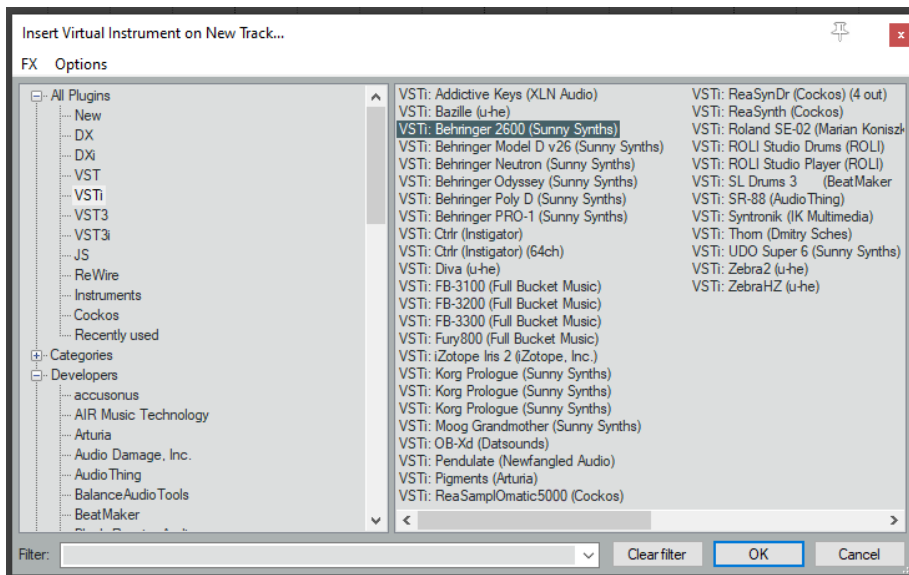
Insert Virtual Instrument on New Track...

FX Options

All Plugins
New
DX
DXi
VST
VSTi
VST3
VST3i
JS
ReWire
Instruments
Cockos
Recently used
Categories
Developers
accusonus
AIR Music Technology
Arturia
Audio Damage, Inc.
AudioThing
BalanceAudioTools
BeatMaker
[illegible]

VSTi: Addictive Keys (XLN Audio)
VSTi: Bazille (u-he)
VSTi: Behringer 2600 (Sunny Synths)
VSTi: Behringer Model D v26 (Sunny Synths)
VSTi: Behringer Neutron (Sunny Synths)
VSTi: Behringer Odyssey (Sunny Synths)
VSTi: Behringer Poly D (Sunny Synths)
VSTi: Behringer PRO-1 (Sunny Synths)
VSTi: Ctrlr (Instigator)
VSTi: Ctrlr (Instigator) (64ch)
VSTi: Diva (u-he)
VSTi: FB-3100 (Full Bucket Music)
VSTi: FB-3200 (Full Bucket Music)
VSTi: FB-3300 (Full Bucket Music)
VSTi: Fury800 (Full Bucket Music)
VSTi: iZotope Iris 2 (iZotope, Inc.)
VSTi: Korg Prologue (Sunny Synths)
VSTi: Korg Prologue (Sunny Synths)
VSTi: Korg Prologue (Sunny Synths)
VSTi: Moog Grandmother (Sunny Synths)
VSTi: OB-Xd (Datsounds)
VSTi: Pendulate (Newfangled Audio)
VSTi: Pigments (Arturia)
VSTi: ReaSamplOmatic5000 (Cockos)
VSTi: ReaSynDr (Cockos) (4 out)
VSTi: ReaSynth (Cockos)
VSTi: Roland SE-02 (Marian Koniszk
VSTi: ROLI Studio Drums (ROLI)
VSTi: ROLI Studio Player (ROLI)
VSTi: SL Drums 3 (BeatMaker
VSTi: SR-88 (AudioThing)
VSTi: Syntronik (IK Multimedia)
VSTi: Thom (Dmitry Sches)
VSTi: UDO Super 6 (Sunny Synths)
VSTi: Zebra2 (u-he)
VSTi: ZebraHZ (u-he)

Filter:
Clear filter
OK
Cancel